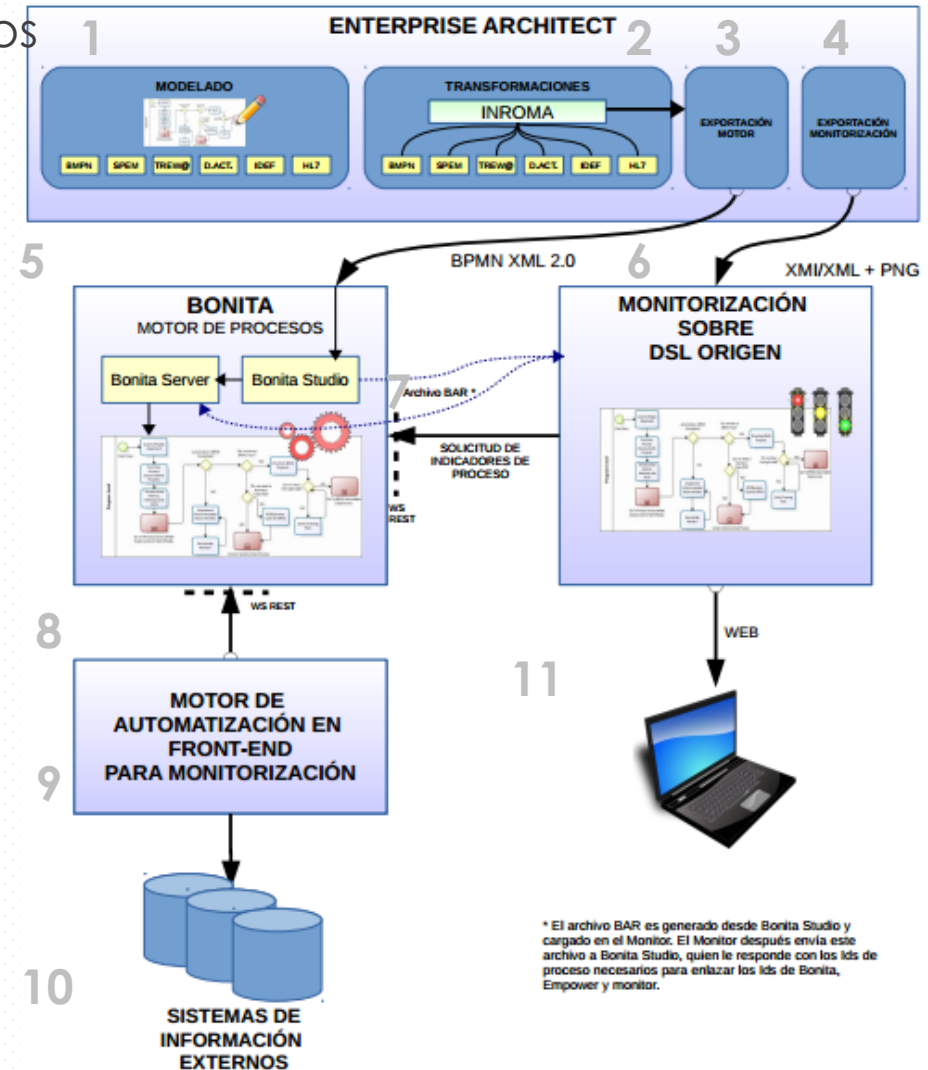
OS

1

ENTERPRISE ARCHITECT

2

3

4

MODELADO

BMPN SPEM TREW@ D.ACT. IDEF HL7

TRANSFORMACIONES

INROMA

BMPN SPEM TREW@ D.ACT. IDEF HL7

EXPORTACIÓN MOTOR

EXPORTACIÓN MONITORIZACIÓN

5

BPMN XML 2.0

6

XMI/XML + PNG

BONITA
MOTOR DE PROCESOS

Bonita Server

Bonita Studio

7

Archivo BAR *

MONITORIZACIÓN SOBRE DSL ORIGEN

SOLICITUD DE INDICADORES DE PROCESO

WS REST

WS REST

8

MOTOR DE AUTOMATIZACIÓN EN FRONT-END PARA MONITORIZACIÓN

9

WEB

11

10

SISTEMAS DE INFORMACIÓN EXTERNOS

* El archivo BAR es generado desde Bonita Studio y cargado en el Monitor. El Monitor después envía este archivo a Bonita Studio, quien le responde con los Ids de proceso necesarios para enlazar los Ids de Bonita, Empower y monitor.